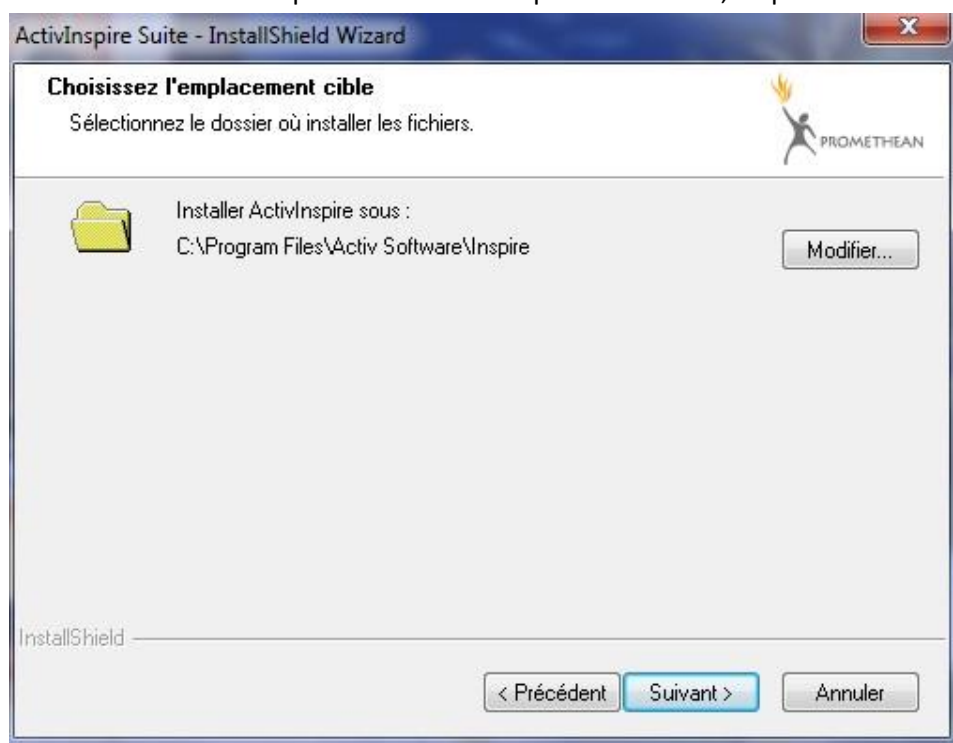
ActivInspire Suite - InstallShield Wizard

Choisissez l'emplacement cible

Sélectionnez le dossier où installer les fichiers.

PROMETHEAN

Installer ActivInspire sous :

C:\Program Files\Activ Software\Inspire

Modifier...

InstallShield

< Précédent

Suivant >

Annuler